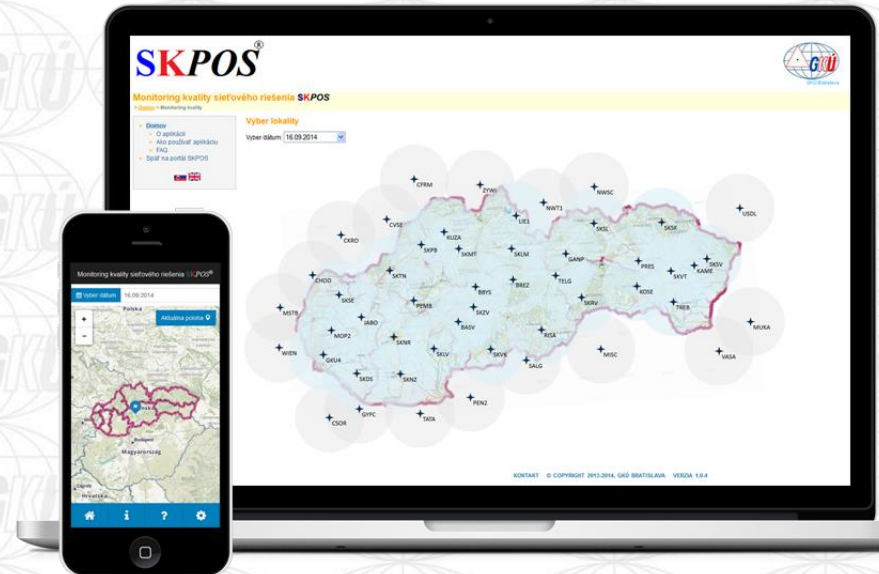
SKPOS®

GKÚ Bratislava

Monitoring kvality sieťového riešenia SKPOS

» Domov » Monitoring kvality

Domov
O aplikácii
Ako používať aplikáciu
FAQ
Späť na portál SKPOS

Výber lokality

Vyber dátum 16.09.2014

CFRM
ZYWI
NWSC
NWT3
USDL
UE1
CVSE
SKSL
SKSK
KUZA
CKRO
SKPB
SKMT
SKLM
GANP
SKSV
PRES
KAME
SKVT
CHOD
SKTN
TELG
SKSE
BBYS
BREZ
KOSE
PEMB
TREB
MSTB
JABO
SKZV
SKRV
MUKA
MOP2
BASV
RISA
SKNR
WIEN
SKLV
SKVK
MISC
VASA
GKU4
SALG
SKDS
SKNZ
PEN2
GYFC
CSOR
TATA

KONTAKT © COPYRIGHT 2013-2014, GKÚ BRATISLAVA VERZIA 1.0.4

Monitoring kvality sieťového riešenia SKPOS®

Vyber dátum 16.09.2014

Aktuálna poloha

Polska

Magyarország

Hrvatska